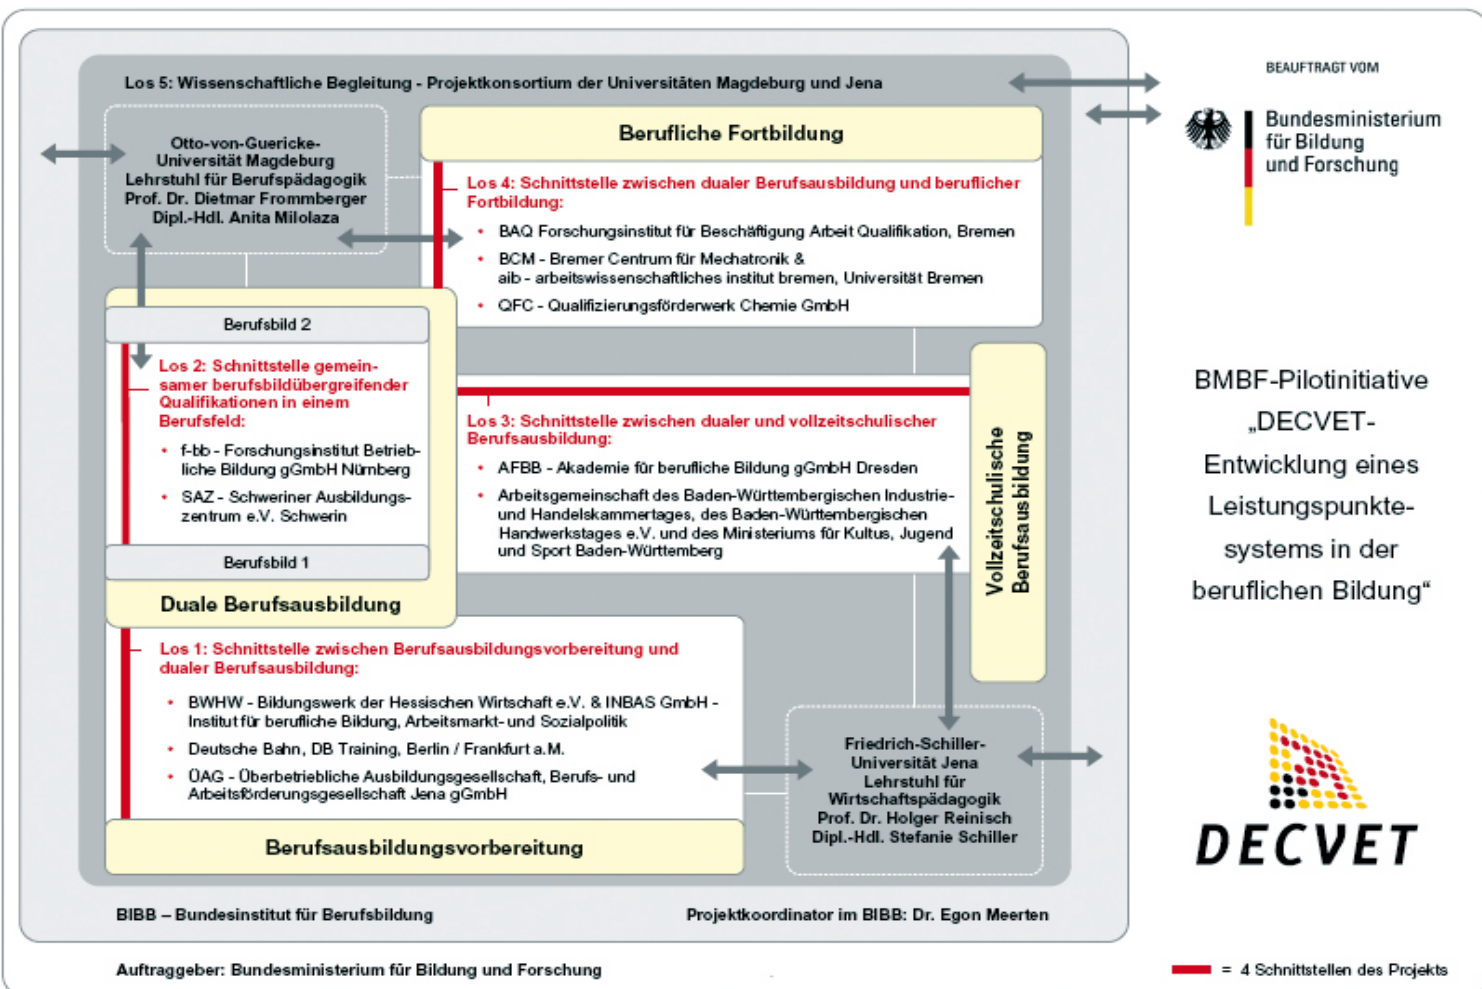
Los 5: Wissenschaftliche Begleitung - Projektkonsortium der Universitäten Magdeburg und Jena

BEAUFTRAGT VOM

Bundesministerium für Bildung und Forschung

Otto-von-Guericke-Universität Magdeburg
Lehrstuhl für Berufspädagogik
Prof. Dr. Dietmar Frommberger
Dipl.-Hdl. Anita Milolaza

Berufliche Fortbildung

Los 4: Schnittstelle zwischen dualer Berufsausbildung und beruflicher Fortbildung:

• BAQ Forschungsinstitut für Beschäftigung Arbeit Qualifikation, Bremen
• BCM - Bremer Centrum für Mechatronik & aib - arbeitswissenschaftliches institut bremen, Universität Bremen
• QFC - Qualifizierungsförderwerk Chemie GmbH

Berufsbild 2

Los 2: Schnittstelle gemeinsamer berufsbildübergreifender Qualifikationen in einem Berufsfeld:

• f-bb - Forschungsinstitut Betriebliche Bildung gGmbH Nürnberg
• SAZ - Schweriner Ausbildungszentrum e.V. Schwerin

Berufsbild 1

Duale Berufsausbildung

Los 3: Schnittstelle zwischen dualer und vollzeitschulischer Berufsausbildung:

• AFBB - Akademie für berufliche Bildung gGmbH Dresden
• Arbeitsgemeinschaft des Baden-Württembergischen Industrie- und Handelskammertages, des Baden-Württembergischen Handwerkstages e.V. und des Ministeriums für Kultus, Jugend und Sport Baden-Württemberg

Vollzeitschulische Berufsausbildung

BMBF-Pilotinitiative „DECVET-Entwicklung eines Leistungspunktesystems in der beruflichen Bildung“

Los 1: Schnittstelle zwischen Berufsausbildungsvorbereitung und dualer Berufsausbildung:

• BWHW - Bildungswerk der Hessischen Wirtschaft e.V. & INBAS GmbH - Institut für berufliche Bildung, Arbeitsmarkt- und Sozialpolitik
• Deutsche Bahn, DB Training, Berlin / Frankfurt a.M.
• ÜAG - Überbetriebliche Ausbildungsgesellschaft, Berufs- und Arbeitsförderungsgesellschaft Jena gGmbH

Friedrich-Schiller-Universität Jena
Lehrstuhl für Wirtschaftspädagogik
Prof. Dr. Holger Reinisch
Dipl.-Hdl. Stefanie Schiller

Berufsausbildungsvorbereitung

DECVET

BIBB – Bundesinstitut für Berufsbildung

Projektkoordinator im BIBB: Dr. Egon Meerten

Auftraggeber: Bundesministerium für Bildung und Forschung

= 4 Schnittstellen des Projekts